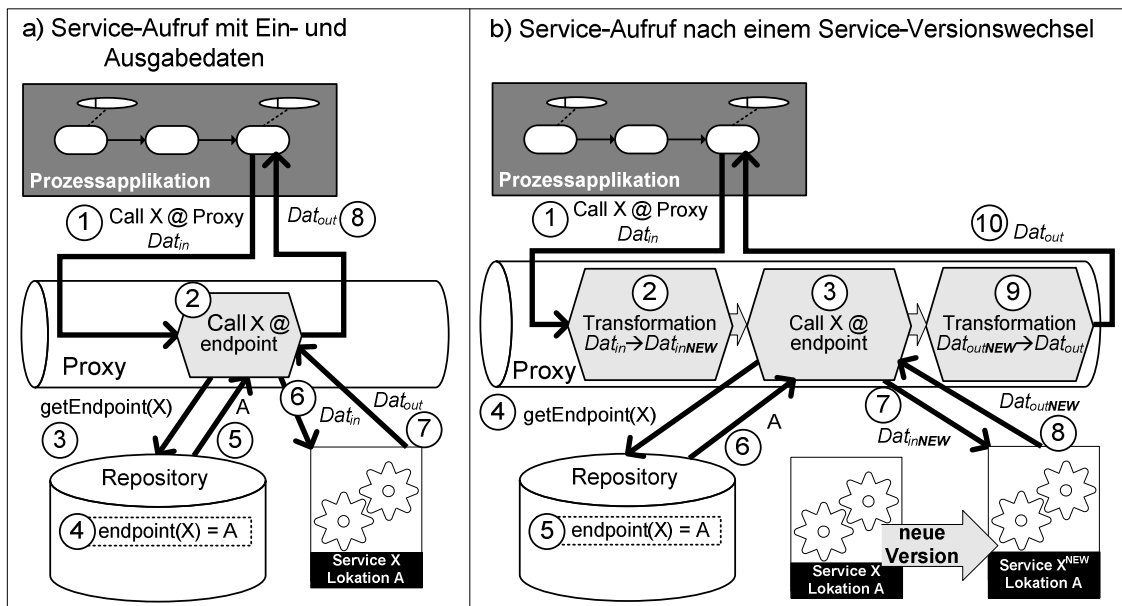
a) Service-Aufruf mit Ein- und Ausgabedaten

Prozessapplikation

1 Call X @ Proxy $Dat_{in}$

$Dat_{out}$ 8

2 Call X @ endpoint

Proxy

getEndpoint(X)

3

A

5

6 $Dat_{in}$

$Dat_{out}$

7

Repository

4 endpoint(X) = A

Service X Lokation A

b) Service-Aufruf nach einem Service-Versionswechsel

Prozessapplikation

1 Call X @ Proxy $Dat_{in}$

10 $Dat_{out}$

2 Transformation $Dat_{in} \rightarrow Dat_{in\mathbf{NEW}}$

3 Call X @ endpoint

9 Transformation $Dat_{out\mathbf{NEW}} \rightarrow Dat_{out}$

Proxy

4 getEndpoint(X)

A

6

7 $Dat_{in\mathbf{NEW}}$

$Dat_{out\mathbf{NEW}}$

8

Repository

5 endpoint(X) = A

Service X Lokation A

neue Version

Service $X^{NEW}$ Lokation A